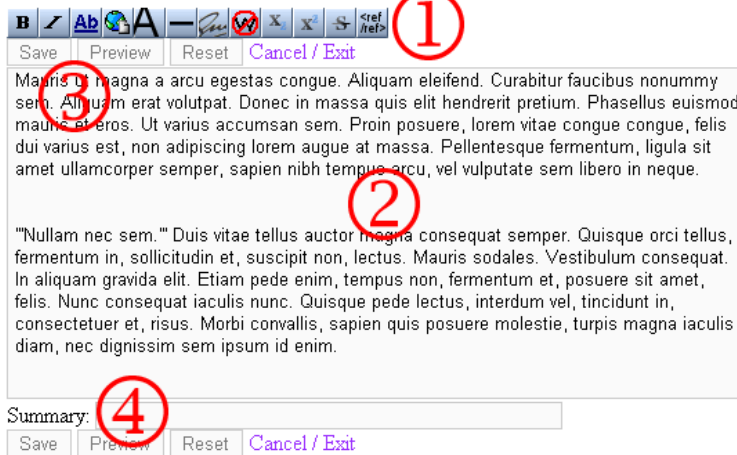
B I Ab A X X S <ref></ref> ①
Save Preview Reset Cancel / Exit

Mauris ut magna a arcu egestas congue. Aliquam eleifend. Curabitur faucibus nonummy sem. Aliquam erat volutpat. Donec in massa quis elit hendrerit pretium. Phasellus euismod mauris et eros. Ut varius accumsan sem. Proin posuere, lorem vitae congue congue, felis dui varius est, non adipiscing lorem augue at massa. Pellentesque fermentum, ligula sit amet ullamcorper semper, sapien nibh tempus arcu, vel vulputate sem libero in neque.

'''Nullam nec sem.''' Duis vitae tellus auctor magna consequat semper. Quisque orci tellus, fermentum in, sollicitudin et, suscipit non, lectus. Mauris sodales. Vestibulum consequat. In aliquam gravida elit. Etiam pede enim, tempus non, fermentum et, posuere sit amet, felis. Nunc consequat iaculis nunc. Quisque pede lectus, interdum vel, tincidunt in, consectetuer et, risus. Morbi convallis, sapien quis posuere molestie, turpis magna iaculis diam, nec dignissim sem ipsum id enim.

③ ②

Summary: ④
Save Preview Reset Cancel / Exit